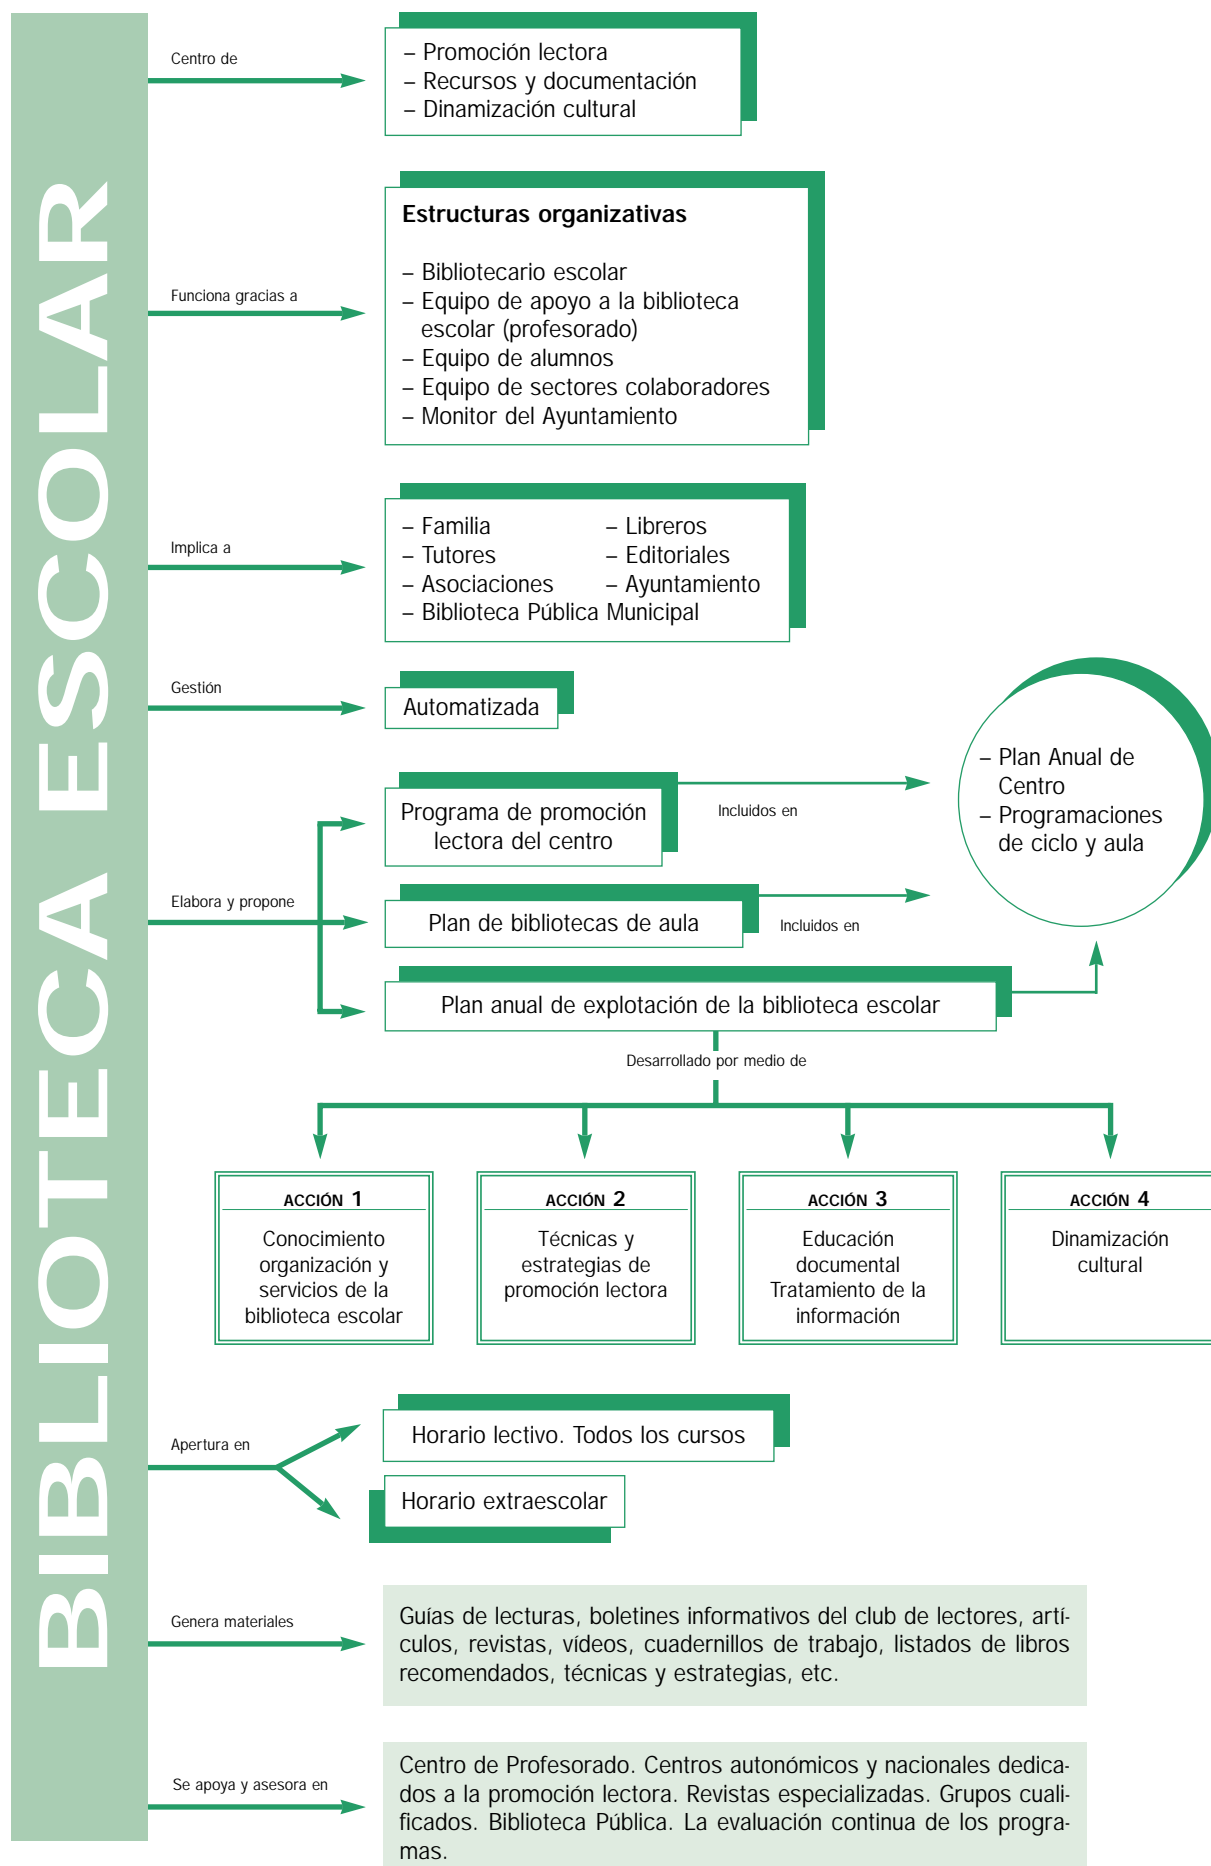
BIBLIOTECA ESCOLAR

Centro de

– Promoción lectora
– Recursos y documentación
– Dinamización cultural

Funciona gracias a

Estructuras organizativas

– Bibliotecario escolar
– Equipo de apoyo a la biblioteca escolar (profesorado)
– Equipo de alumnos
– Equipo de sectores colaboradores
– Monitor del Ayuntamiento

Implica a

– Familia
– Tutores
– Asociaciones
– Libreros
– Editoriales
– Ayuntamiento
– Biblioteca Pública Municipal

Gestión

Automatizada

Elabora y propone

Programa de promoción lectora del centro

Incluidos en

– Plan Anual de Centro
– Programaciones de ciclo y aula

Plan de bibliotecas de aula

Incluidos en

Plan anual de explotación de la biblioteca escolar

Desarrollado por medio de

ACCIÓN 1
Conocimiento organización y servicios de la biblioteca escolar

ACCIÓN 2
Técnicas y estrategias de promoción lectora

ACCIÓN 3
Educación documental Tratamiento de la información

ACCIÓN 4
Dinamización cultural

Apertura en

Horario lectivo. Todos los cursos

Horario extraescolar

Genera materiales

Guías de lecturas, boletines informativos del club de lectores, artículos, revistas, vídeos, cuadernillos de trabajo, listados de libros recomendados, técnicas y estrategias, etc.

Se apoya y asesora en

Centro de Profesorado. Centros autonómicos y nacionales dedicados a la promoción lectora. Revistas especializadas. Grupos cualificados. Biblioteca Pública. La evaluación continua de los programas.